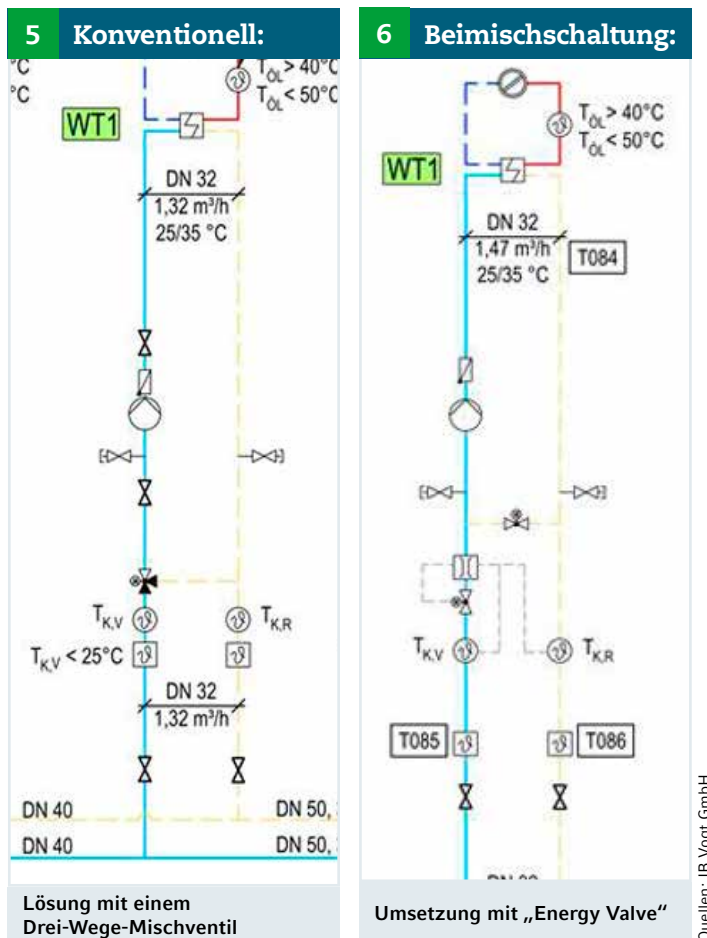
5 Konventionell:

°C
°C
$T_{ÖL} > 40°C$
$T_{ÖL} < 50°C$
WT1
DN 32
1,32 m³/h
25/35 °C
$T_{K,V}$
$T_{K,R}$
$T_{K,V} < 25°C$
DN 32
1,32 m³/h
DN 40
DN 50,
DN 40
DN 50,

Lösung mit einem Drei-Wege-Mischventil

6 Beimischschaltung:

$T_{ÖL} > 40°C$
$T_{ÖL} < 50°C$
WT1
DN 32
1,47 m³/h
25/35 °C
T084
$T_{K,V}$
$T_{K,R}$
T085
T086
DN 32

Umsetzung mit „Energy Valve“

Quellen: IB Vogt GmbH